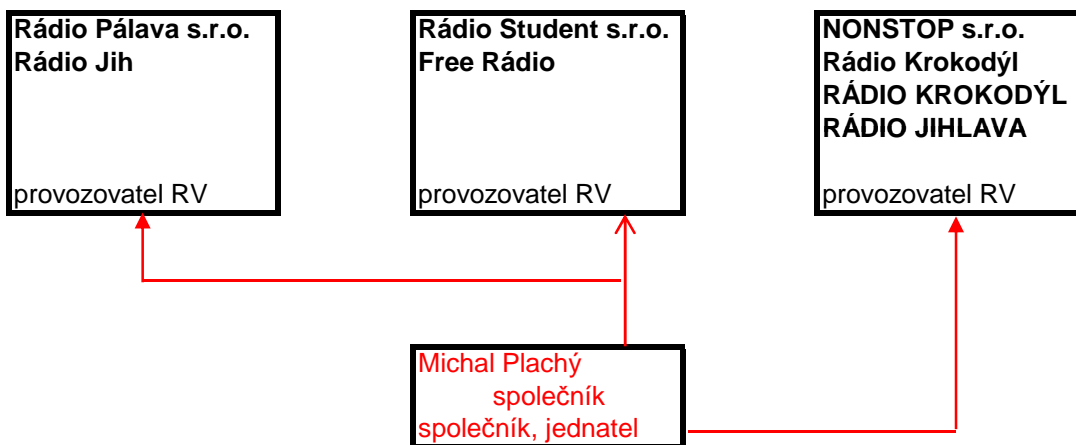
Rádio Pálava s.r.o.
Rádio Jih

provozovatel RV

Rádio Student s.r.o.
Free Rádio

provozovatel RV

NONSTOP s.r.o.
Rádio Krokodýl
RÁDIO KROKODÝL
RÁDIO JIHLAVA

provozovatel RV

Michal Plachý
společník
společník, jednatel